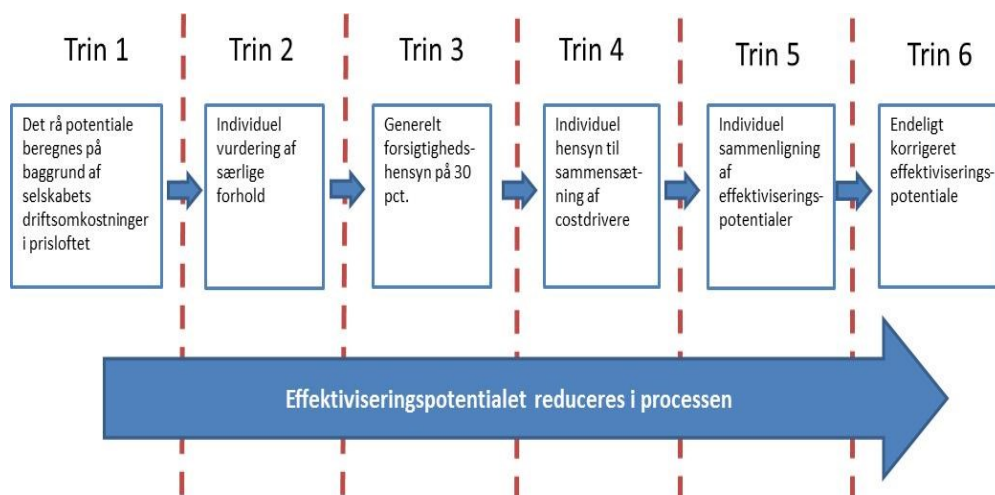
Trin 1

Det rå potentiale beregnes på baggrund af selskabets driftsomkostninger i prisloftet

Trin 2

Individuel vurdering af særlige forhold

Trin 3

Generelt forsigtighedshensyn på 30 pct.

Trin 4

Individuel hensyn til sammensætning af costdrivere

Trin 5

Individuel sammenligning af effektiviseringspotentialer

Trin 6

Endeligt korrigeret effektiviseringspotentiale

Effektiviseringspotentialet reduceres i processen